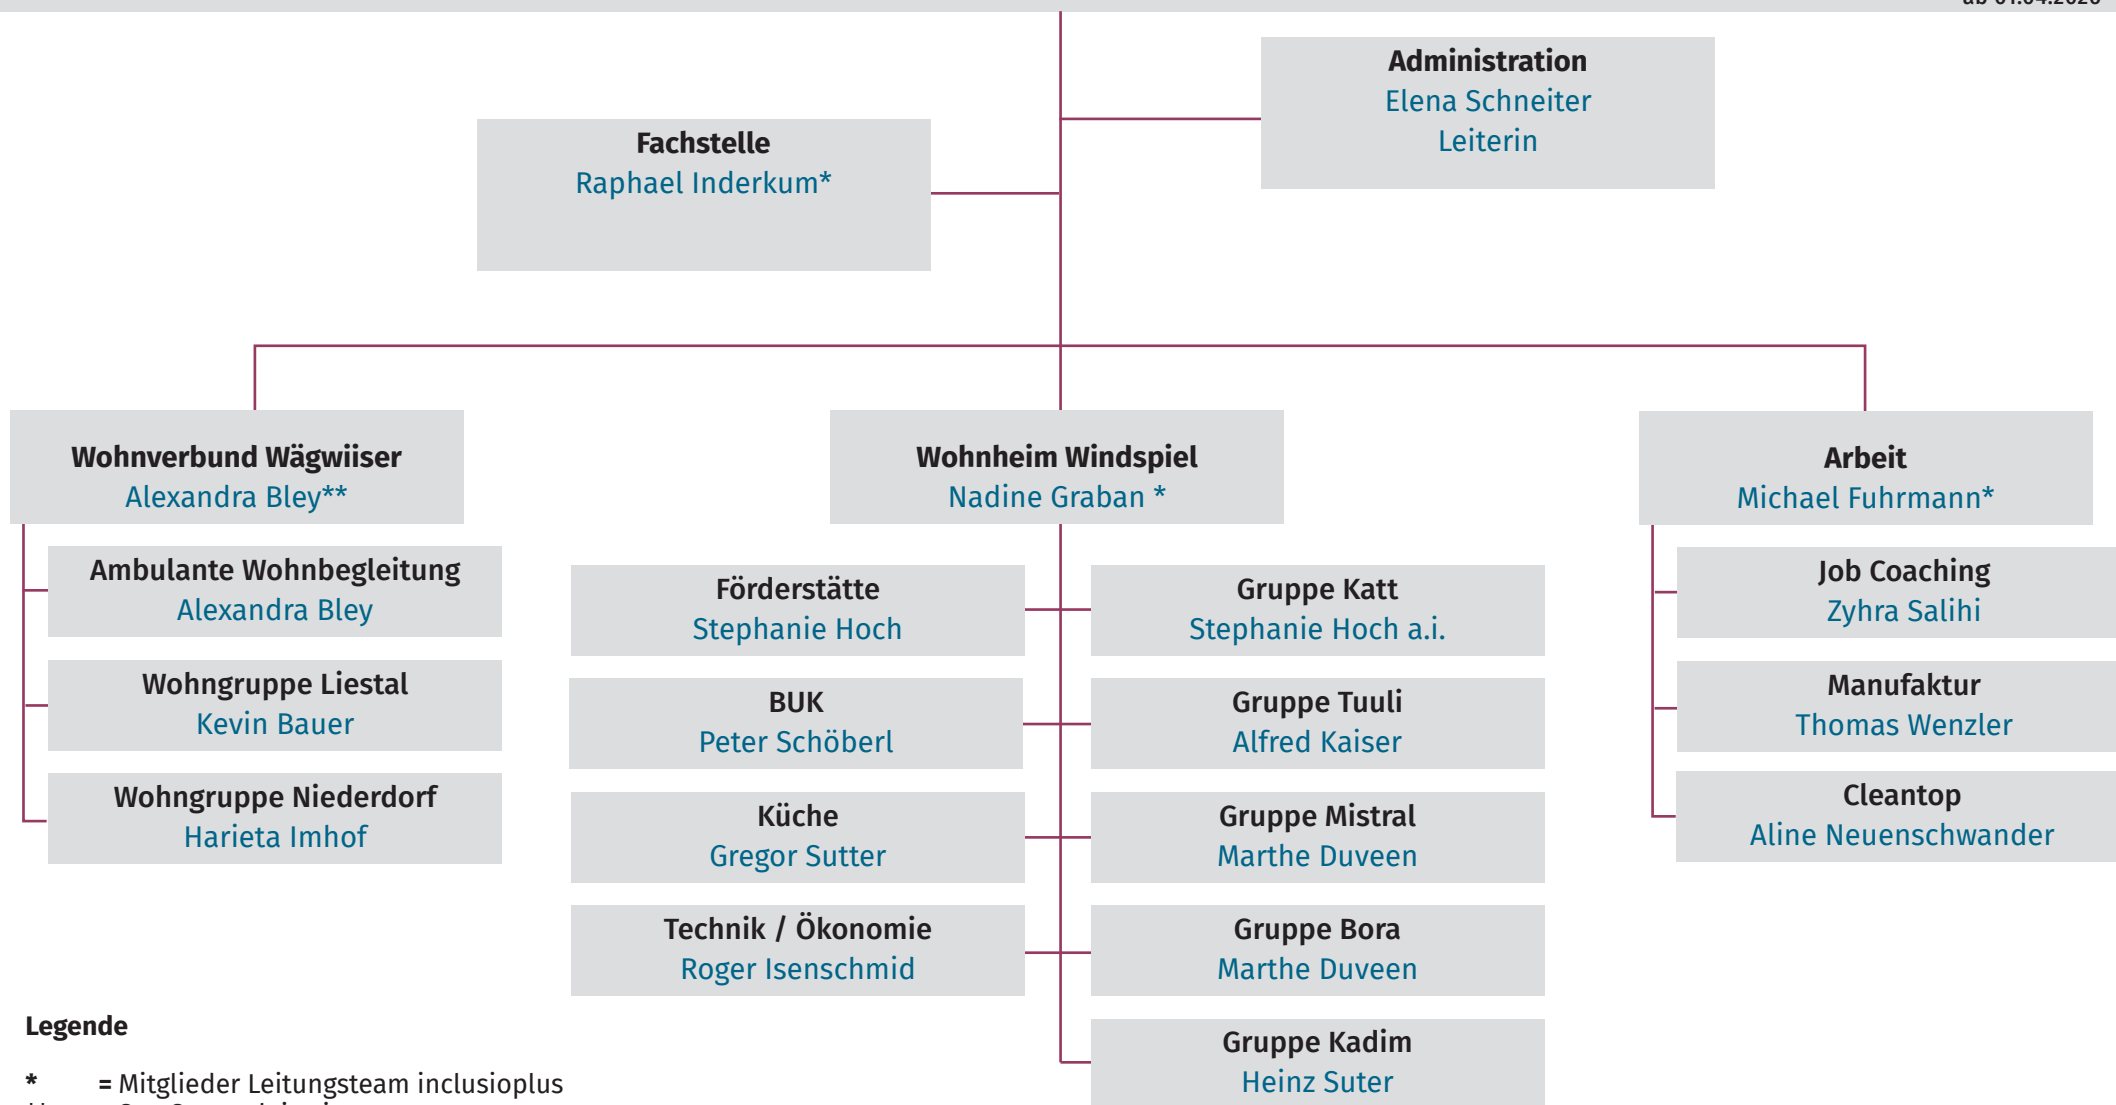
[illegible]

Administration
Elena Schneiter
Leiterin

Fachstelle
Raphael Inderkum*

Wohnverbund Wägwiiser
Alexandra Bley**

Ambulante Wohnbegleitung
Alexandra Bley

Wohngruppe Liestal
Kevin Bauer

Wohngruppe Niederdorf
Harieta Imhof

Wohnheim Windspiel
Nadine Graban *

Förderstätte
Stephanie Hoch

BUK
Peter Schöberl

Küche
Gregor Sutter

Technik / Ökonomie
Roger Isenschmid

Gruppe Katt
Stephanie Hoch a.i.

Gruppe Tuuli
Alfred Kaiser

Gruppe Mistral
Marthe Duveen

Gruppe Bora
Marthe Duveen

Gruppe Kadim
Heinz Suter

Arbeit
Michael Fuhrmann*

Job Coaching
Zyhra Salihi

Manufaktur
Thomas Wenzler

Cleantop
Aline Neuenschwander

Legende

* = Mitglieder Leitungsteam inclusioplus

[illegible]